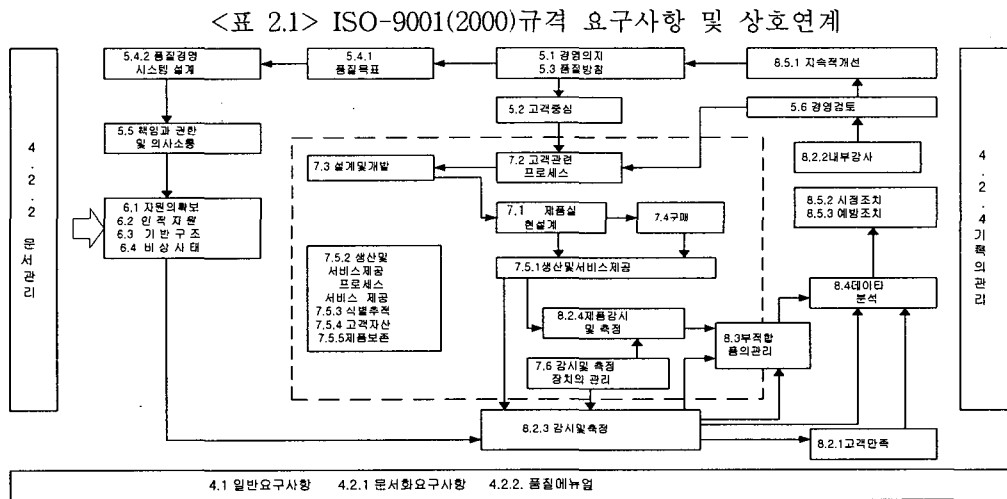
<표 2.1> ISO-9001(2000)규격 요구사항 및 상호연계

4.2.2 문서관리

5.4.2 품질경영 시스템 설계

5.4.1 품질목표

5.1 경영의지
5.3 품질방침

8.5.1 지속적개선

5.2 고객중심

5.6 경영검토

5.5 책임과 권한 및 의사소통

7.2 고객관련 프로세스

8.2.2내부감사

7.3 설계및개발

6.1 자원의확보
6.2 인적자원
6.3 기반구조
6.4 비상사태

7.1 제품실현설계

7.4구매

8.5.2 시정조치
8.5.3 예방조치

7.5.2 생산및 서비스제공 프로세스 서비스 제공
7.5.3 식별추적
7.5.4 고객자산
7.5.5제품보존

7.5.1생산및서비스제공

8.4데이타 분석

8.2.4제품감시 및 측정

8.3부적합 품의관리

7.6 감시및 측정 장치의 관리

8.2.3 감시및측정

8.2.1고객만족

4.2.4 기록의관리

4.1 일반요구사항 4.2.1 문서화요구사항 4.2.2. 품질매뉴얼